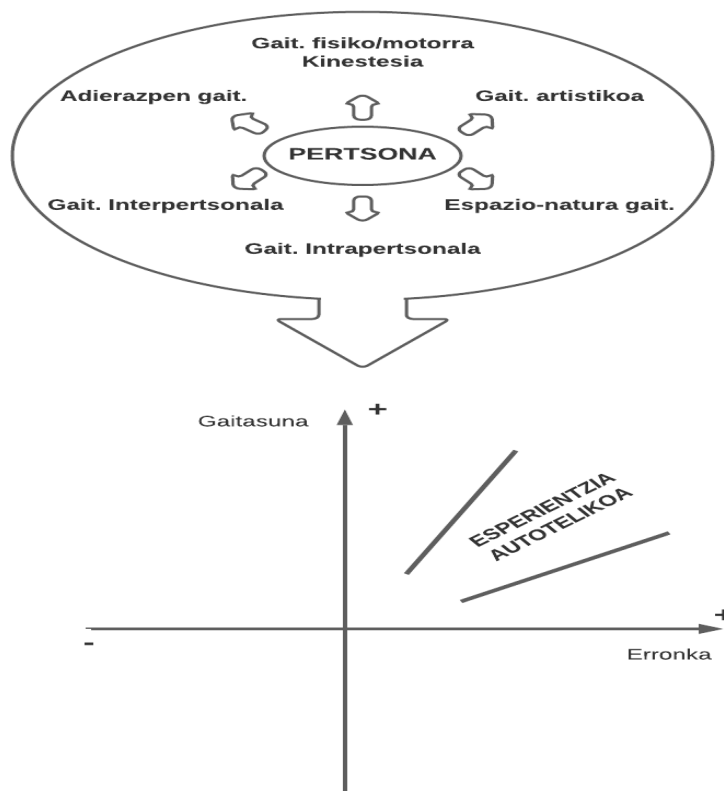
Gait. fisiko/motorra
Kinestesia

Adierazpen gait.

Gait. artistikoa

PERTSONA

Gait. Interpertsonala

Espazio-natura gait.

Gait. Intrapertsonala

Gaitasuna

+

ESPERIENTZIA
AUTOTELIKOA

-

+

Erronka